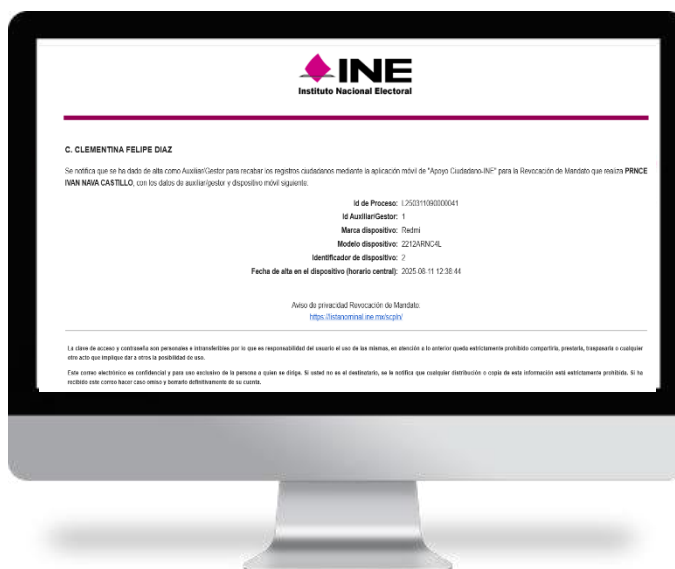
INE
Instituto Nacional Electoral

C. CLEMENTINA FELIPE DIAZ

Se notifica que se ha dado de alta como Auxiliar/Gestor para recabar los registros ciudadanos mediante la aplicación móvil de "Apoyo Ciudadano-INE" para la Revocación de Mandato que realiza PRNCE IVAN NAVA CASTILLO, con los datos de auxiliar/gestor y dispositivo móvil siguiente.

Id de Proceso: I.250311090000041
Id Auxiliar/Gestor: 1
Marca dispositivo: Redmi
Modelo dispositivo: 2212ARNC4L
Identificador de dispositivo: 2
Fecha de alta en el dispositivo (horario central): 2025.08.11 12:38:44

Aviso de privacidad Revocación de Mandato:
https://listanominal.ine.mx/scpln/

La clave de acceso y contraseña son personales e intransferibles por lo que es responsabilidad del usuario el uso de las mismas, en atención a lo anterior queda estrictamente prohibido compartirla, prestarla, traspasarla o cualquier otro acto que implique dar a otros la posibilidad de uso.

Este correo electrónico es confidencial y para uso exclusivo de la persona a quien se dirige. Si usted no es el destinatario, se le notifica que cualquier distribución o copia de esta información está estrictamente prohibida. Si ha recibido este correo hacer caso omiso y borrarlo definitivamente de su cuenta.